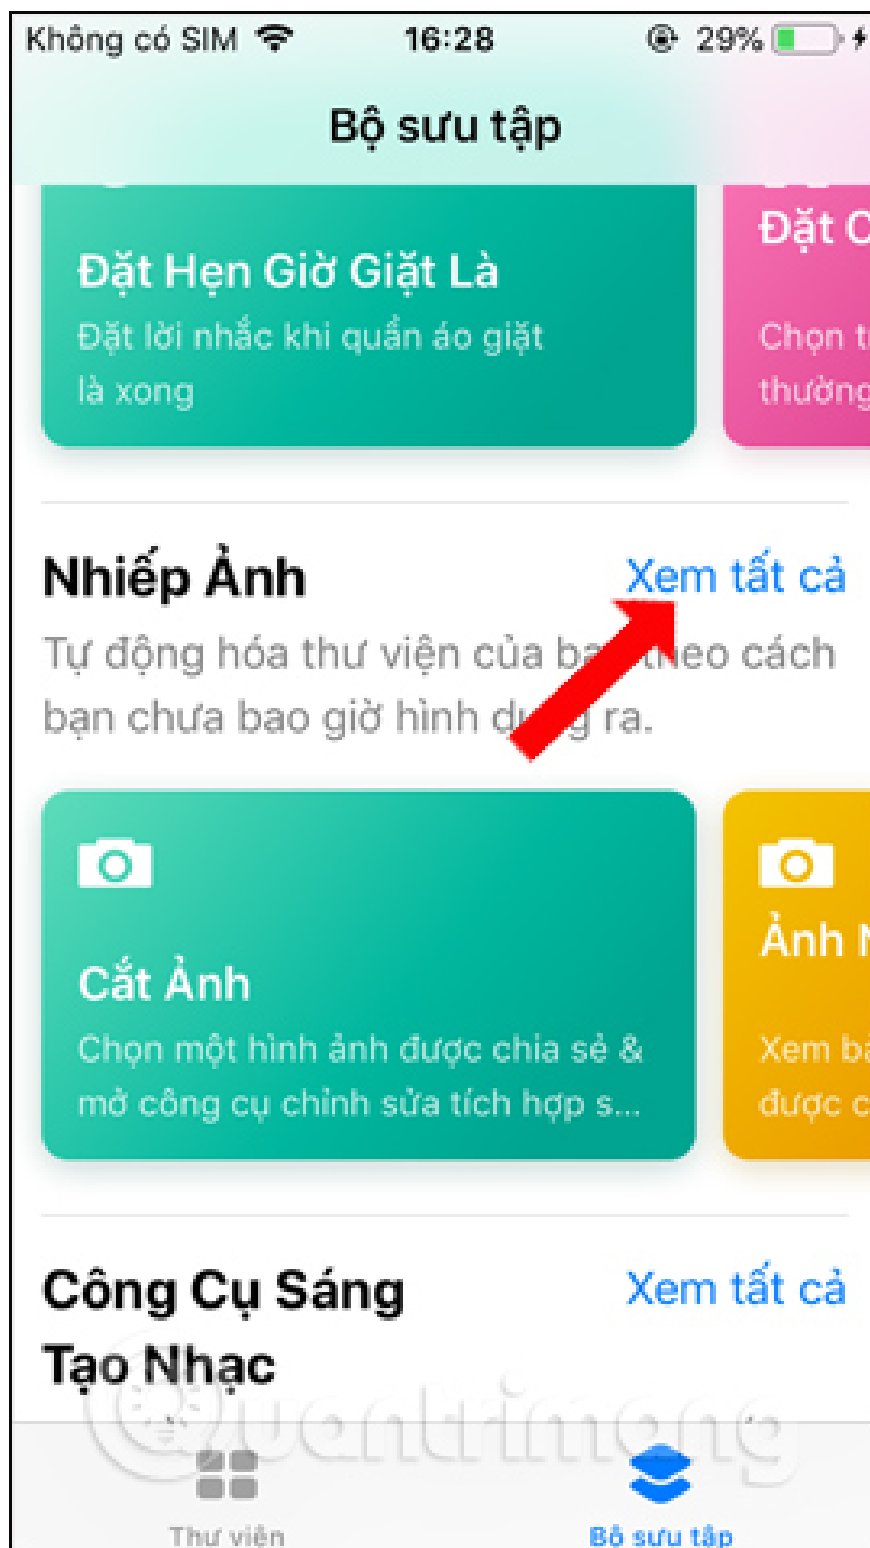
Không có SIM 16:28 29%

Bộ sưu tập

Đặt Hẹn Giờ Giặt Là
Đặt lời nhắc khi quần áo giặt là xong

Đặt C
Chọn t
thường

Nhiếp Ảnh
Xem tất cả
Tự động hóa thư viện của ba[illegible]heo cách bạn chưa bao giờ hình d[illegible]g ra.

Cắt Ảnh
Chọn một hình ảnh được chia sẻ & mở công cụ chỉnh sửa tích hợp s...

Ảnh N
Xem b
được c

Công Cụ Sáng Tạo Nhạc
Xem tất cả

Quantrimang

Thư viện
Bộ sưu tập